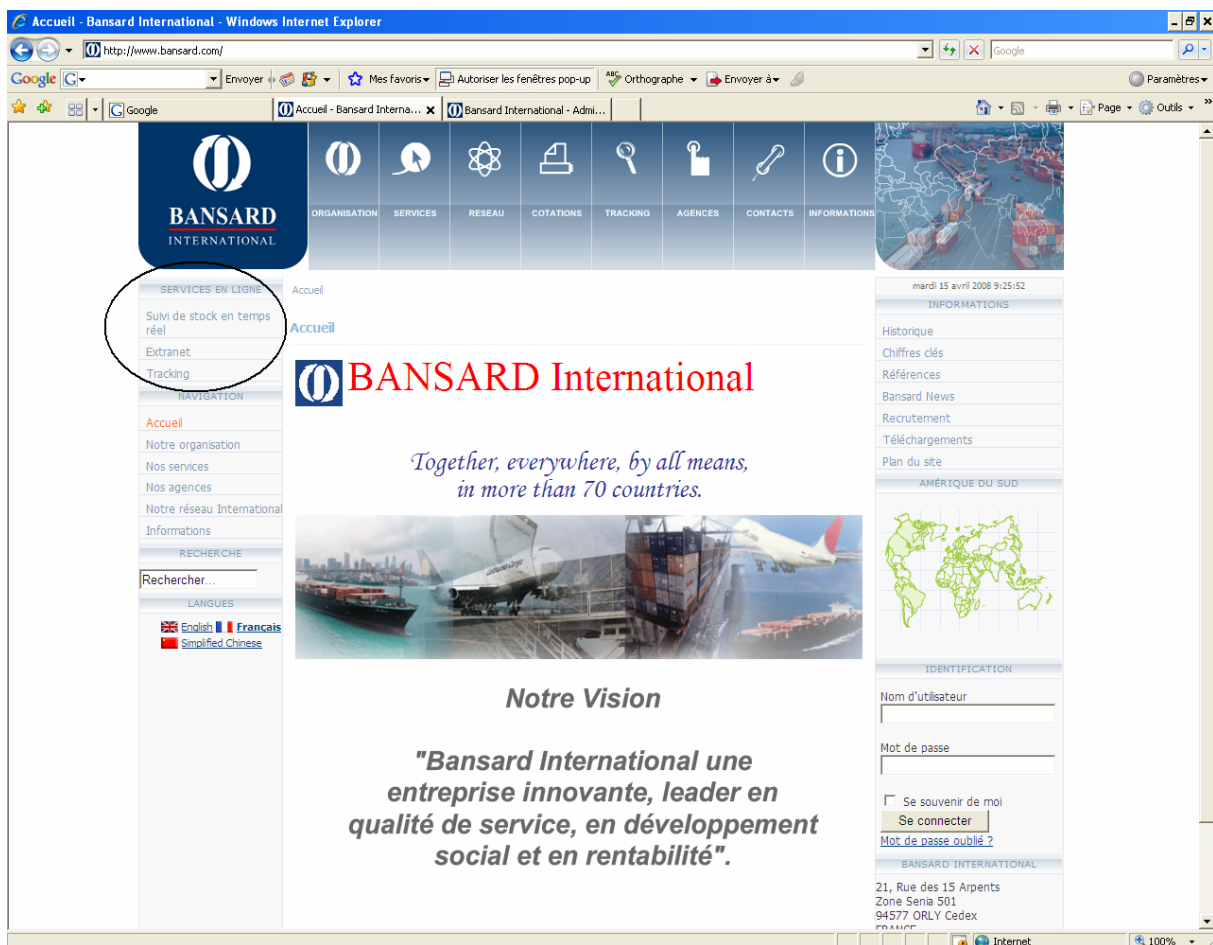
Accueil - Bansard International - Windows Internet Explorer

http://www.bansard.com/

Google

Google Envoyer Mes favoris Autoriser les fenêtres pop-up Orthographe Envoyer à Paramètres

Google Accueil - Bansard Interna... Bansard International - Admi... Page Outils

BANSARD INTERNATIONAL

ORGANISATION SERVICES RESEAU COTATIONS TRACKING AGENCES CONTACTS INFORMATIONS

SERVICES EN LIGNE
Suivi de stock en temps réel
Extranet
Tracking

NAVIGATION
Accueil
Notre organisation
Nos services
Nos agences
Notre réseau International
Informations

RECHERCHE
Rechercher...

LANGUES
English Français
Simplified Chinese

Accueil

Accueil

BANSARD International

Together, everywhere, by all means, in more than 70 countries.

Notre Vision

"Bansard International une entreprise innovante, leader en qualité de service, en développement social et en rentabilité".

mardi 15 avril 2008 9:25:52
INFORMATIONS
Historique
Chiffres clés
Références
Bansard News
Recrutement
Téléchargements
Plan du site

AMÉRIQUE DU SUD

IDENTIFICATION
Nom d'utilisateur
Mot de passe
Se souvenir de moi
Se connecter
Mot de passe oublié ?

BANSARD INTERNATIONAL
21, Rue des 15 Arpents
Zone Senia 501
94577 ORLY Cedex
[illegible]

Internet 100%